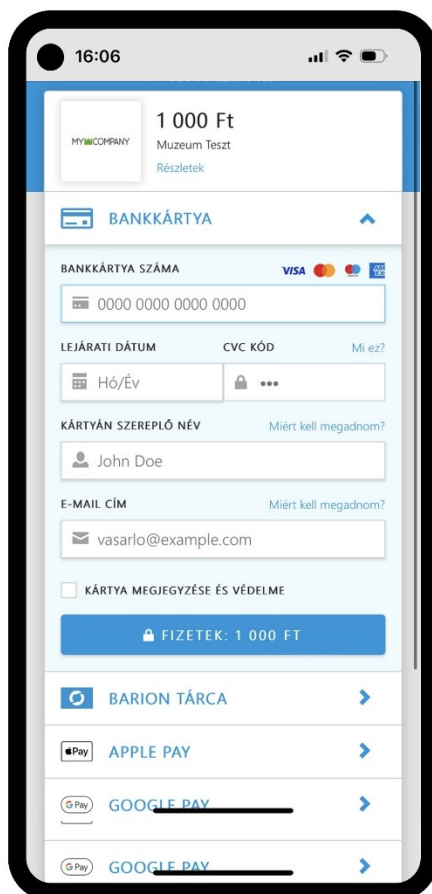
16:06

MYCOMPANY

1 000 Ft

Muzeum Teszt

Részletek

BANKKÁRTYA

BANKKÁRTYA SZÁMA

VISA

0000 0000 0000 0000

LEJÁRATI DÁTUM

CVC KÓD

Mi ez?

Hó/Év

•••

KÁRTYÁN SZEREPLŐ NÉV

Miért kell megadnom?

John Doe

E-MAIL CÍM

Miért kell megadnom?

vasarlo@example.com

KÁRTYA MEGJEGYZÉSE ÉS VÉDELME

FIZETEK: 1 000 FT

BARION TÁRCA

Pay

APPLE PAY

G Pay

GOOGLE PAY

G Pay

GOOGLE PAY